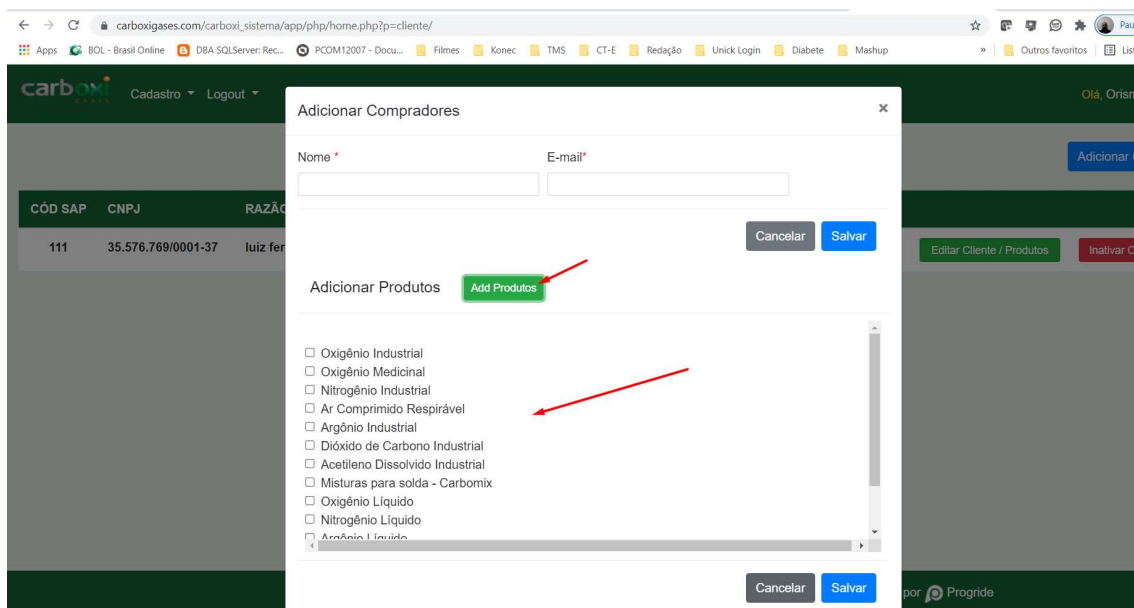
carboxigases.com/carboxi_sistema/app/php/home.php?p=cliente/

Apps BOL - Brasil Online DBA SQLServer: Rec... PCOM12007 - Docu... Filmes Konec TMS CT-E Redação Unick Login Diabete Mashup » Outros favoritos Lis

carboxi Cadastro Logout Olá, Orisn

Adicionar

CÓD SAP CNPJ RAZÃ

111 35.576.769/0001-37 luiz fer

Editar Cliente / Produtos Inativar C

Adicionar Compradores ×

Nome * E-mail*

Cancelar Salvar

Adicionar Produtos Add Produtos

Oxigênio Industrial
Oxigênio Medicinal
Nitrogênio Industrial
Ar Comprimido Respirável
Argônio Industrial
Dióxido de Carbono Industrial
Acetileno Dissolvido Industrial
Misturas para solda - Carbomix
Oxigênio Líquido
Nitrogênio Líquido
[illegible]

Cancelar Salvar

por Progride